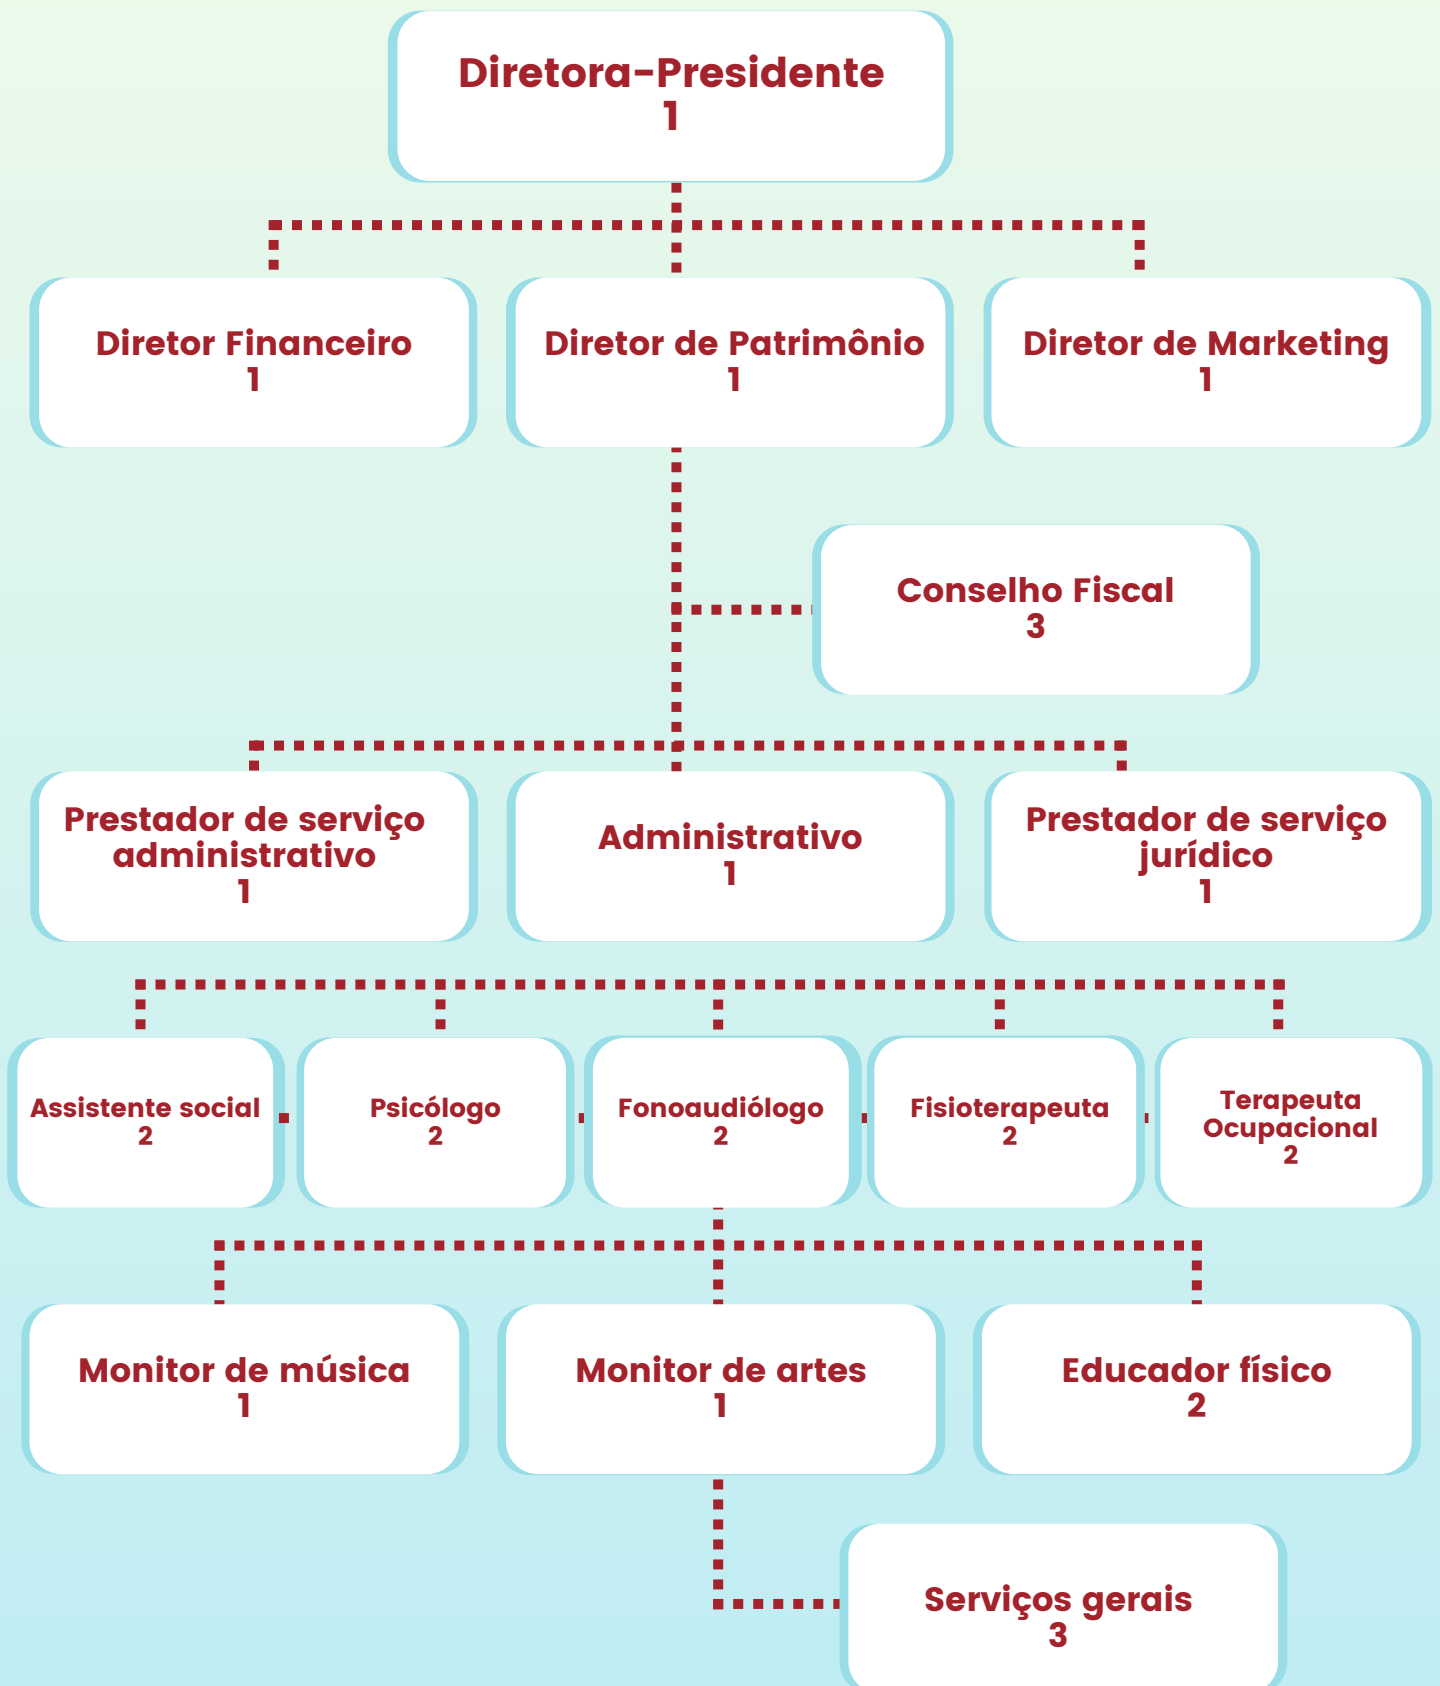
Diretora-Presidente
1

Diretor Financeiro
1

Diretor de Patrimônio
1

Diretor de Marketing
1

Conselho Fiscal
3

Prestador de serviço administrativo
1

Administrativo
1

Prestador de serviço jurídico
1

Assistente social
2

Psicólogo
2

Fonoaudiólogo
2

Fisioterapeuta
2

Terapeuta Ocupacional
2

Monitor de música
1

Monitor de artes
1

Educador físico
2

Serviços gerais
3